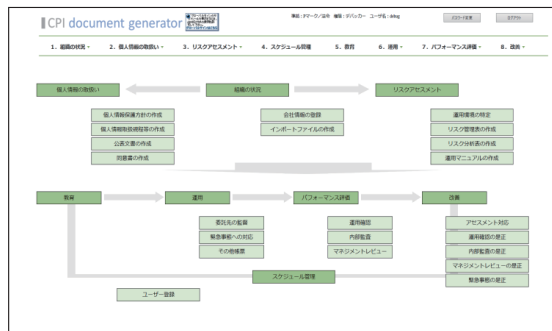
CPI document generator

事業: Pマーク/ISMS 権限: デバッカー ユーザ名: debug

パスワード変更 ログアウト

1. 組織の状況 ▾ 2. 個人情報の取扱い ▾ 3. リスクアセスメント ▾ 4. スケジュール管理 5. 教育 6. 運用 ▾ 7. パフォーマンス評価 ▾ 8. 改善 ▾

個人情報の取扱い

組織の状況

リスクアセスメント

個人情報保護方針の作成

個人情報取扱規程等の作成

公表文書の作成

同意書の作成

会社情報の登録

インポートファイルの作成

運用環境の特定

リスク管理表の作成

リスク分析表の作成

運用マニュアルの作成

教育

運用

パフォーマンス評価

改善

委託先の監督

緊急事態への対応

その他帳票

運用確認

内部監査

マネジメントレビュー

アセスメント対応

運用確認の是正

内部監査の是正

マネジメントレビューの是正

緊急事態の是正

スケジュール管理

ユーザー登録